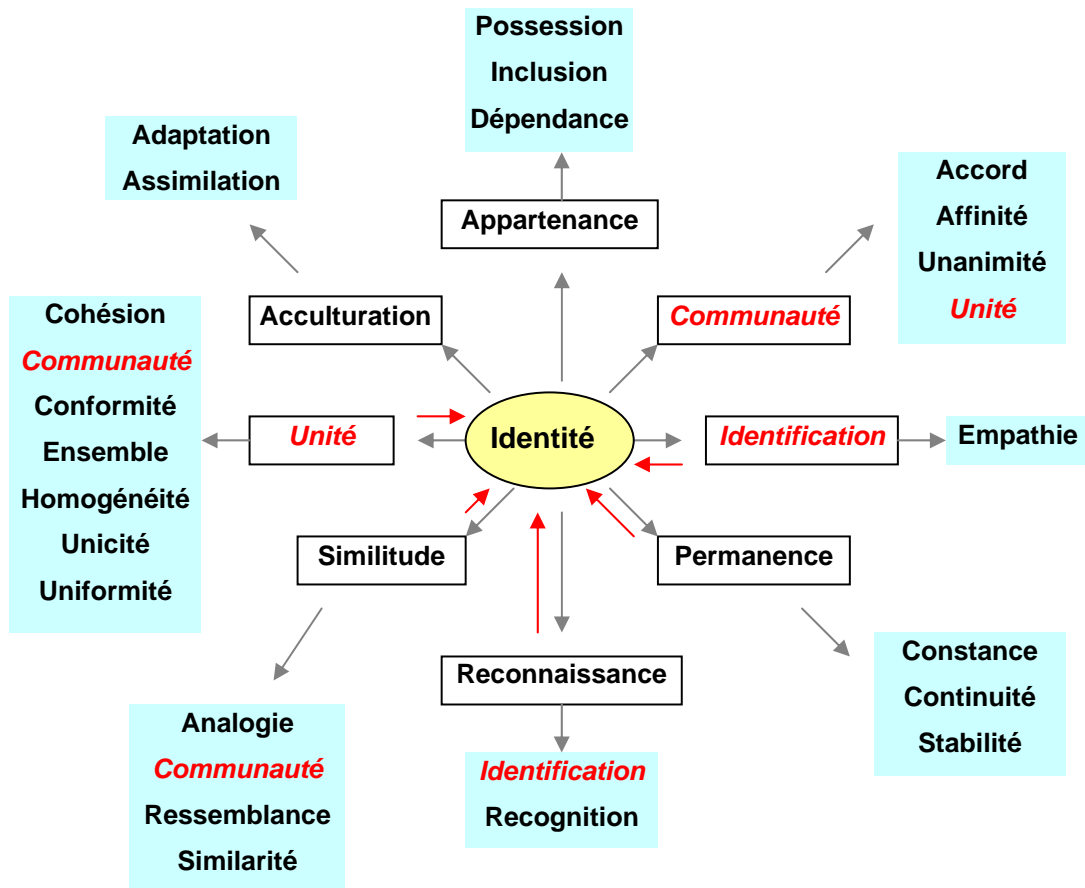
Possession
Inclusion
Dépendance

Adaptation
Assimilation

Appartenance

Accord
Affinité
Unanimité
Unité

Cohésion
Communauté
Conformité
Ensemble
Homogénéité
Unicité
Uniformité

Acculturation

Communauté

Unité

Identité

Identification

Empathie

Similitude

Permanence

Reconnaissance

Analogie
Communauté
Ressemblance
Similarité

Identification
Recognition

Constance
Continuité
Stabilité